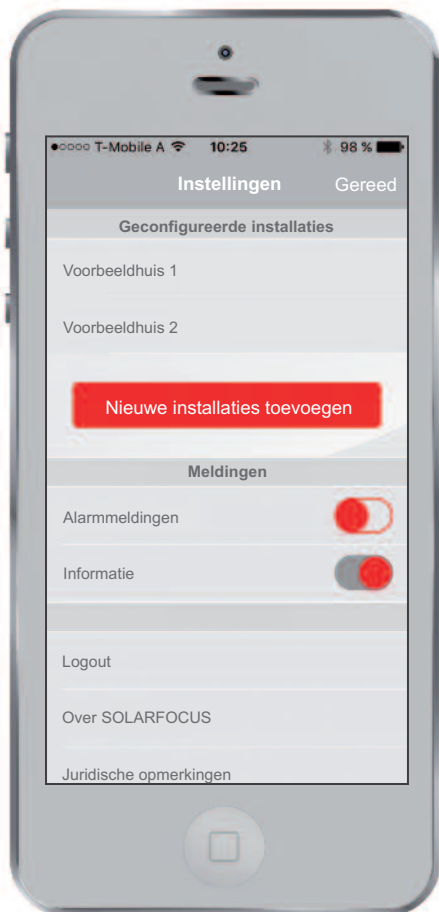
●○○○○ T-Mobile A 10:25 98 %

Instellingen Gereed

Geconfigureerde installaties

Voorbeeldhuis 1

Voorbeeldhuis 2

Nieuwe installaties toevoegen

Meldingen

Alarmmeldingen

Informatie

Logout

Over SOLARFOCUS

Juridische opmerkingen